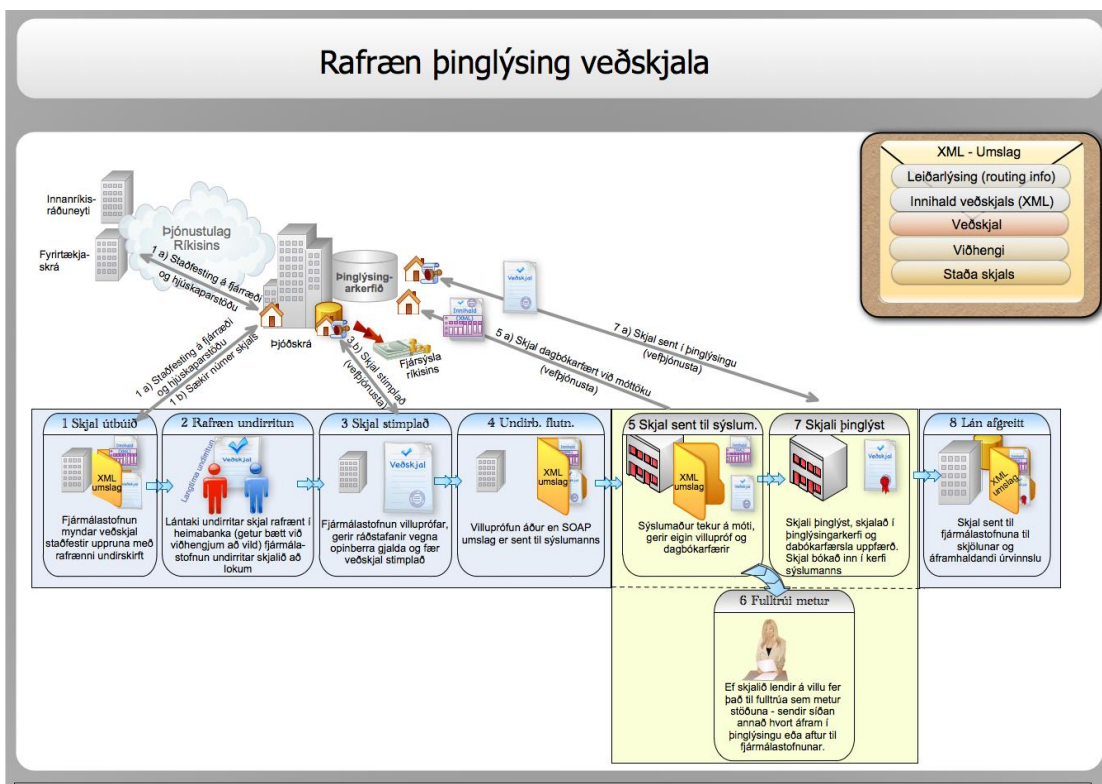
Rafræn þinglýsing veðskjala

XML - Umslag
Leiðarlýsing (routing info)
Innihald veðskjals (XML)
Veðskjal
Viðhengi
Staða skjals

Innanríkisráðuneyti
Fyrirtækjaskrá
Þjónustulag Ríkisins
Þinglýsingarkerfið
Þjóðskrá
Fjársýsla ríkisins
Veðskjal
Innihald (XML)

1 a) Staðfesting á fjárræði og hjúskaparstöðu
1 a) Staðfesting á fjárræði og hjúskaparstöðu
1 b) Sækir númer skjals
3 b) Skjal stimplað (vefþjónusta)
5 a) Skjal dagbókarfært við móttöku (vefþjónusta)
7 a) Skjal sent í þinglýsingu (vefþjónusta)

1 Skjal útbúið
XML umslag
Fjármálastofnun myndar veðskjal staðfestir uppruna með rafrænni undirskirft

2 Rafræn undirritun
Veðskjal
Langtíma undirritun
Lántaki undirritar skjal rafrænt í heimabanka (getur bætt við viðhengjum að vild) fjármálastofnun undirritar skjalið að lokum

3 Skjal stimplað
Veðskjal
Fjármálastofnun villuprófar, gerir ráðstafanir vegna opinberra gjalda og fær veðskjal stimplað

4 Undirb. flutn.
XML umslag
Villuprófun áður en SOAP umslag er sent til sýslumanns

5 Skjal sent til sýslum.
XML umslag
Sýslumaður tekur á móti, gerir eigin villupróf og dagbókarfærir

7 Skjali þinglýst
Skjali þinglýst, skjalað í þinglýsingarkerfi og dabókarfærsla uppfærð. Skjal bókað inn í kerfi sýslumanns

8 Lán afgreitt
XML umslag
Skjal sent til fjármálastofnuna til skjölunar og áframhaldandi úrvinnslu

6 Fulltrúi metur
Ef skjalið lendir á villu fer það til fulltrúa sem metur stöðuna - sendir síðan annað hvort áfram í þinglýsingu eða aftur til fjármálastofnunar.